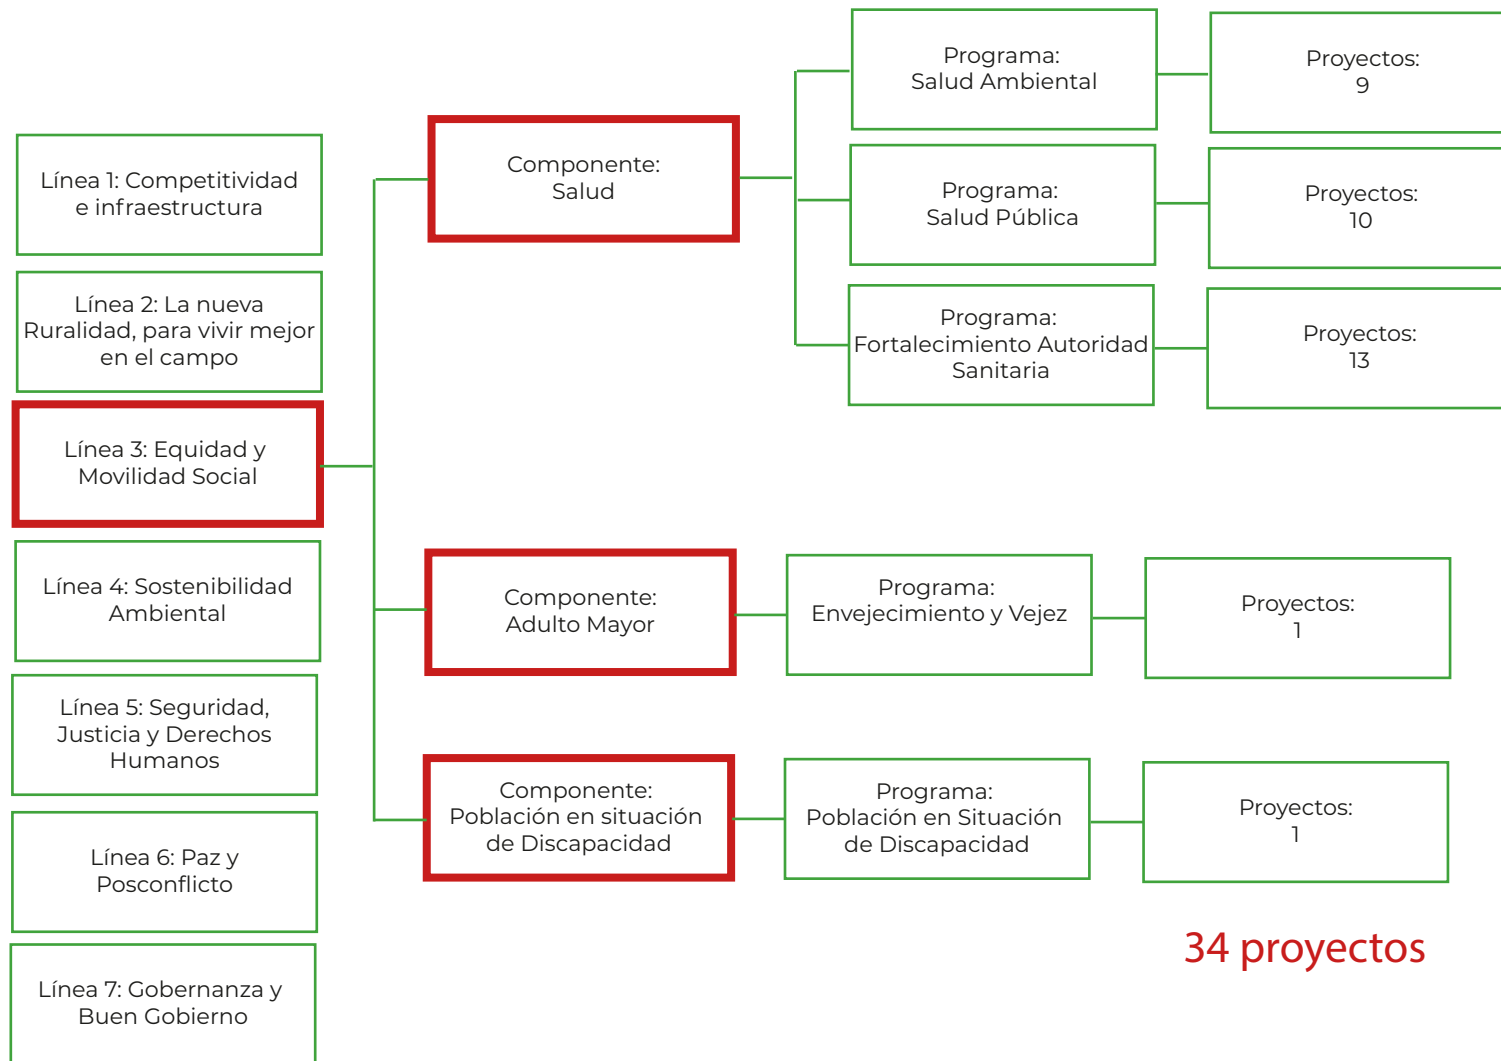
Línea 1: Competitividad e infraestructura

Línea 2: La nueva Ruralidad, para vivir mejor en el campo

Línea 3: Equidad y Movilidad Social

Línea 4: Sostenibilidad Ambiental

Línea 5: Seguridad, Justicia y Derechos Humanos

Línea 6: Paz y Posconflicto

Línea 7: Gobernanza y Buen Gobierno

Componente: Salud

Programa: Salud Ambiental

Proyectos: 9

Programa: Salud Pública

Proyectos: 10

Programa: Fortalecimiento Autoridad Sanitaria

Proyectos: 13

Componente: Adulto Mayor

Programa: Envejecimiento y Vejez

Proyectos: 1

Componente: Población en situación de Discapacidad

Programa: Población en Situación de Discapacidad

Proyectos: 1

34 proyectos